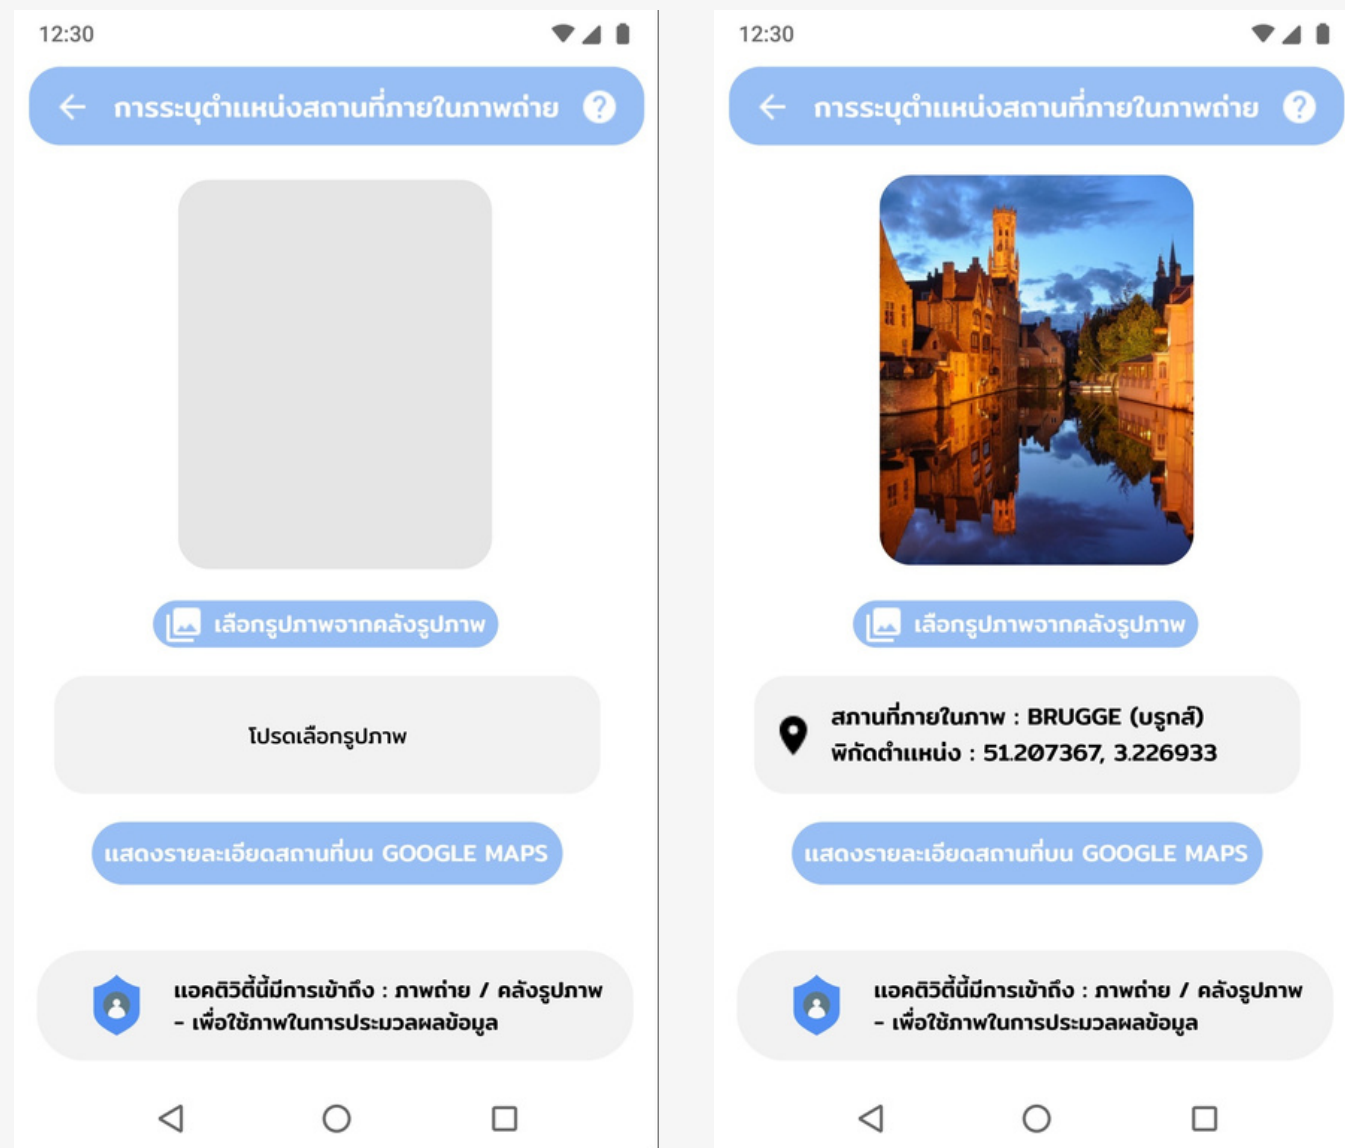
12:30

การระบุตำแหน่งสถานที่ภายในภาพถ่าย

เลือกรูปภาพจากคลังรูปภาพ

โปรดเลือกรูปภาพ

แสดงรายละเอียดสถานที่บน GOOGLE MAPS

แอคติวิตี้นี้มีการเข้าถึง : ภาพถ่าย / คลังรูปภาพ - เพื่อใช้ภาพในการประมวลผลข้อมูล

12:30

การระบุตำแหน่งสถานที่ภายในภาพถ่าย

เลือกรูปภาพจากคลังรูปภาพ

สถานที่ภายในภาพ : BRUGGE (บรูกส์)
พิกัดตำแหน่ง : 51.207367, 3.226933

แสดงรายละเอียดสถานที่บน GOOGLE MAPS

แอคติวิตี้นี้มีการเข้าถึง : ภาพถ่าย / คลังรูปภาพ - เพื่อใช้ภาพในการประมวลผลข้อมูล